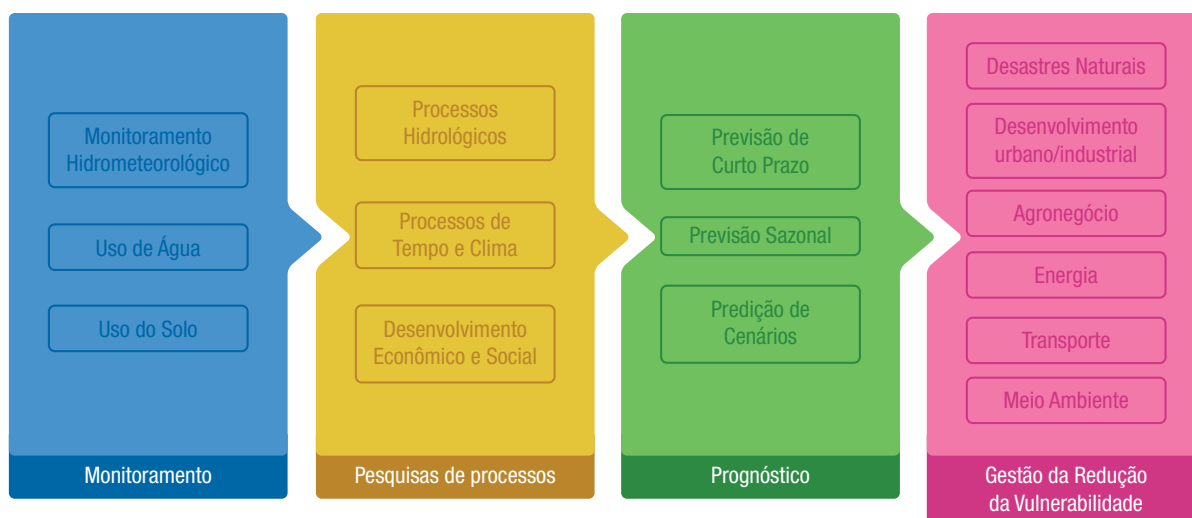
Monitoramento Hidrometeorológico

Uso de Água

Uso do Solo

Monitoramento

Processos Hidrológicos

Processos de Tempo e Clima

Desenvolvimento Econômico e Social

Pesquisas de processos

Previsão de Curto Prazo

Previsão Sazonal

Predição de Cenários

Prognóstico

Desastres Naturais

Desenvolvimento urbano/industrial

Agronegócio

Energia

Transporte

Meio Ambiente

Gestão da Redução da Vulnerabilidade